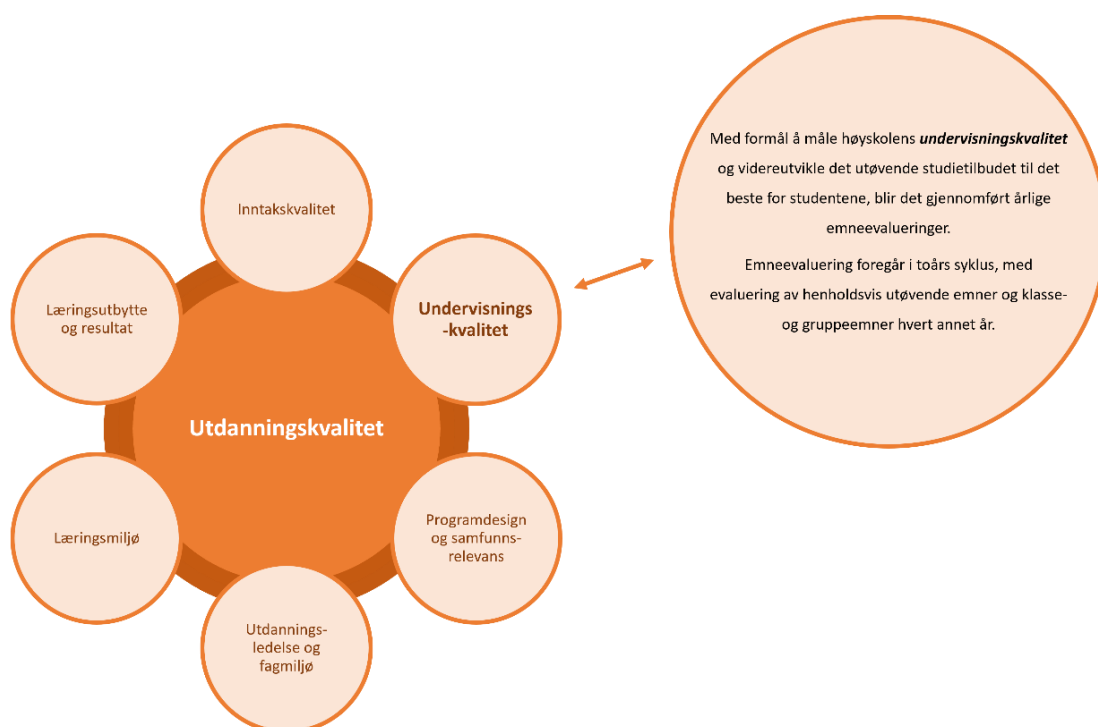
Inntakskvalitet

Læringsutbytte og resultat

Undervisnings-kvalitet

Utdanningskvalitet

Læringsmiljø

Programdesign og samfunns-relevans

Utdannings-ledelse og fagmiljø

Med formål å måle høyskolens **undervisningskvalitet** og videreutvikle det utøvende studietilbudet til det beste for studentene, blir det gjennomført årlige emneevalueringer.

Emneevaluering foregår i toårs syklus, med evaluering av henholdsvis utøvende emner og klasse- og gruppeemner hvert annet år.